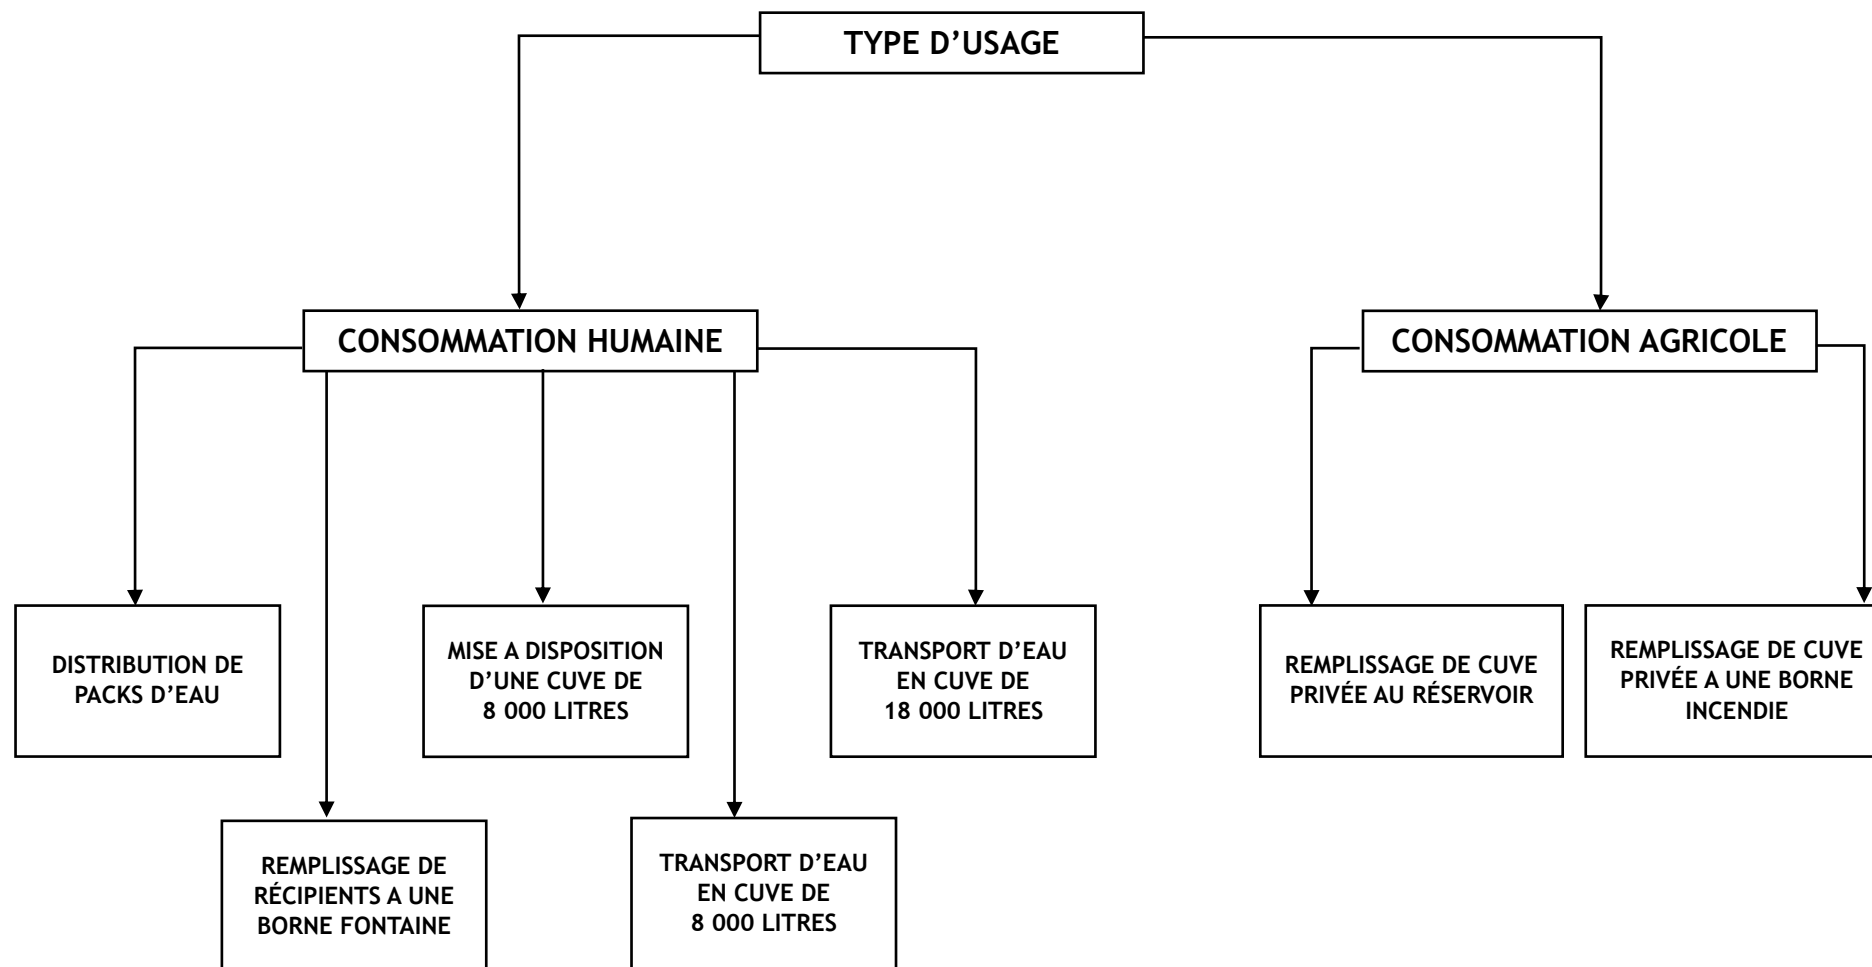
TYPE D’USAGE

CONSOMMATION HUMAINE

CONSOMMATION AGRICOLE

DISTRIBUTION DE PACKS D’EAU

REMPLISSAGE DE RÉCIPIENTS A UNE BORNE FONTAINE

MISE A DISPOSITION D’UNE CUVE DE 8 000 LITRES

TRANSPORT D’EAU EN CUVE DE 8 000 LITRES

TRANSPORT D’EAU EN CUVE DE 18 000 LITRES

REMPLISSAGE DE CUVE PRIVÉE AU RÉSERVOIR

REMPLISSAGE DE CUVE PRIVÉE A UNE BORNE INCENDIE